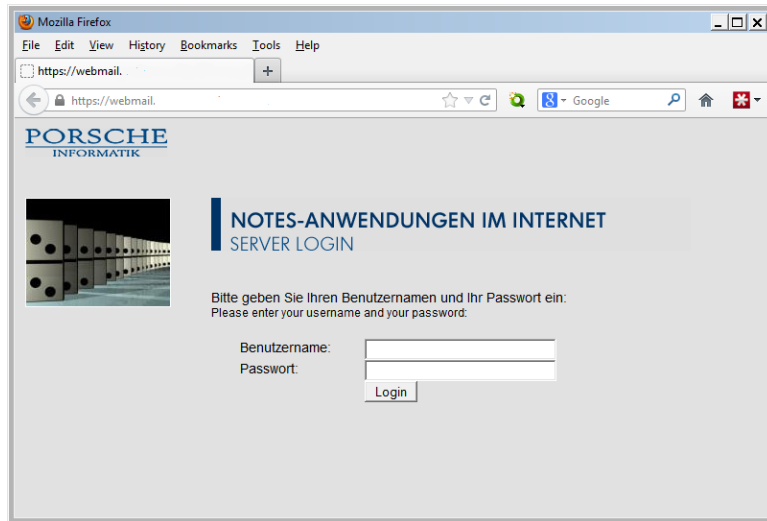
Mozilla Firefox

File Edit View History Bookmarks Tools Help

https://webmail.

+

https://webmail.

Google

PORSCHE
INFORMATIK

NOTES-ANWENDUNGEN IM INTERNET
SERVER LOGIN

Bitte geben Sie Ihren Benutzernamen und Ihr Passwort ein:
Please enter your username and your password:

Benutzername:
Passwort:
Login